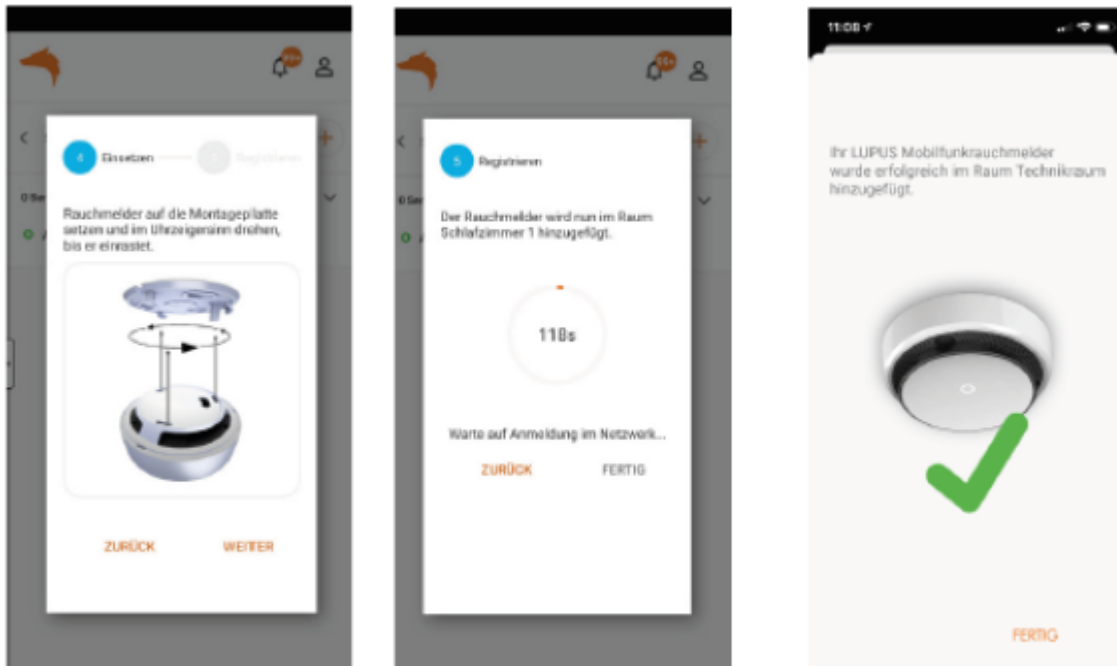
4 Einsetzen

Rauchmelder auf die Montageplatte setzen und im Uhrzeigersinn drehen, bis er einrastet.

ZURÜCK WEITER

99+

5 Registrieren

Der Rauchmelder wird nun im Raum Schlafzimmer 1 hinzugefügt.

118s

Warte auf Anmeldung im Netzwerk...

ZURÜCK FERTIG

11:08

Ihr LUPUS Mobilfunkrauchmelder wurde erfolgreich im Raum Technikraum hinzugefügt.

FERTIG